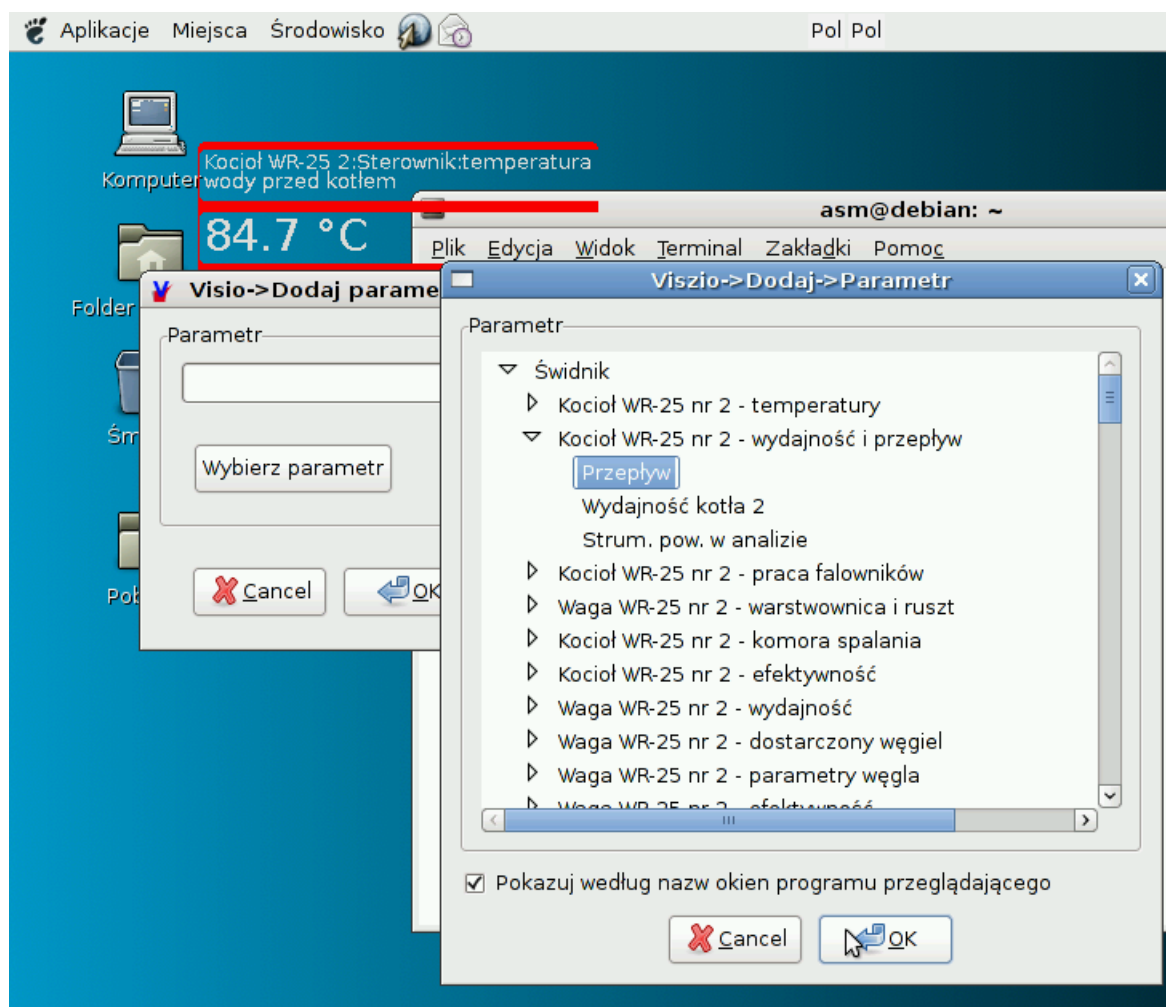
Aplikacje Miejsca Środowisko

Pol Pol

Komputer

Kocioł WR-25 2:Sterownik:temperatura wody przed kotłem

84.7 °C

Folder

Śm

Pob

asm@debian: ~

Plik Edycja Widok Terminal Zakładki Pomoc

Visio->Dodaj parame

Parametr

Wybierz parametr

Cancel

OK

Viszio->Dodaj->Parametr

Parametr

Świdnik
Kocioł WR-25 nr 2 - temperatury
Kocioł WR-25 nr 2 - wydajność i przepływ
Przepływ
Wydajność kotła 2
Strum. pow. w analizie
Kocioł WR-25 nr 2 - praca falowników
Waga WR-25 nr 2 - warstwownica i ruszt
Kocioł WR-25 nr 2 - komora spalania
Kocioł WR-25 nr 2 - efektywność
Waga WR-25 nr 2 - wydajność
Waga WR-25 nr 2 - dostarczony węgiel
Waga WR-25 nr 2 - parametry węgla
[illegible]

Pokazuj według nazw okien programu przeglądającego

Cancel

OK